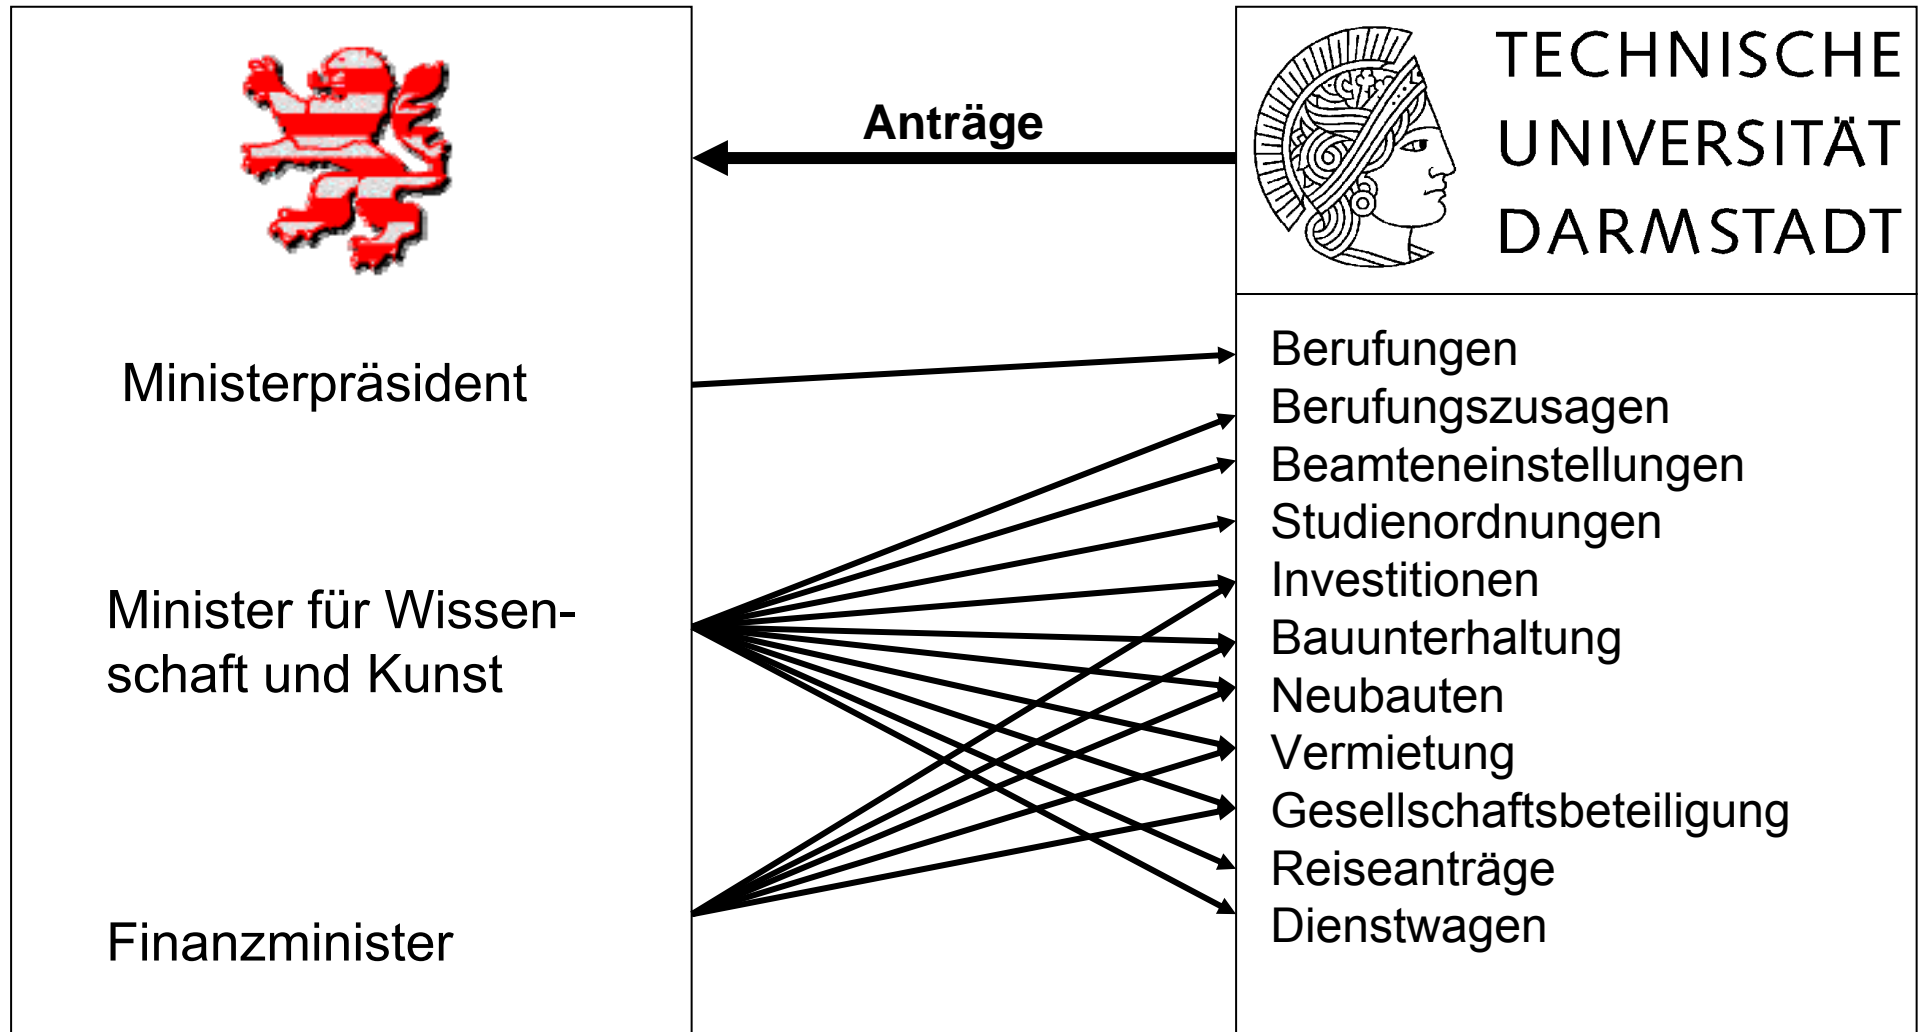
Ministerpräsident

Minister für Wissenschaft und Kunst

Finanzminister

Anträge

TECHNISCHE UNIVERSITÄT DARMSTADT

Berufungen
Berufungszusagen
Beamteneinstellungen
Studienordnungen
Investitionen
Bauunterhaltung
Neubauten
Vermietung
Gesellschaftsbeteiligung
Reiseanträge
Dienstwagen